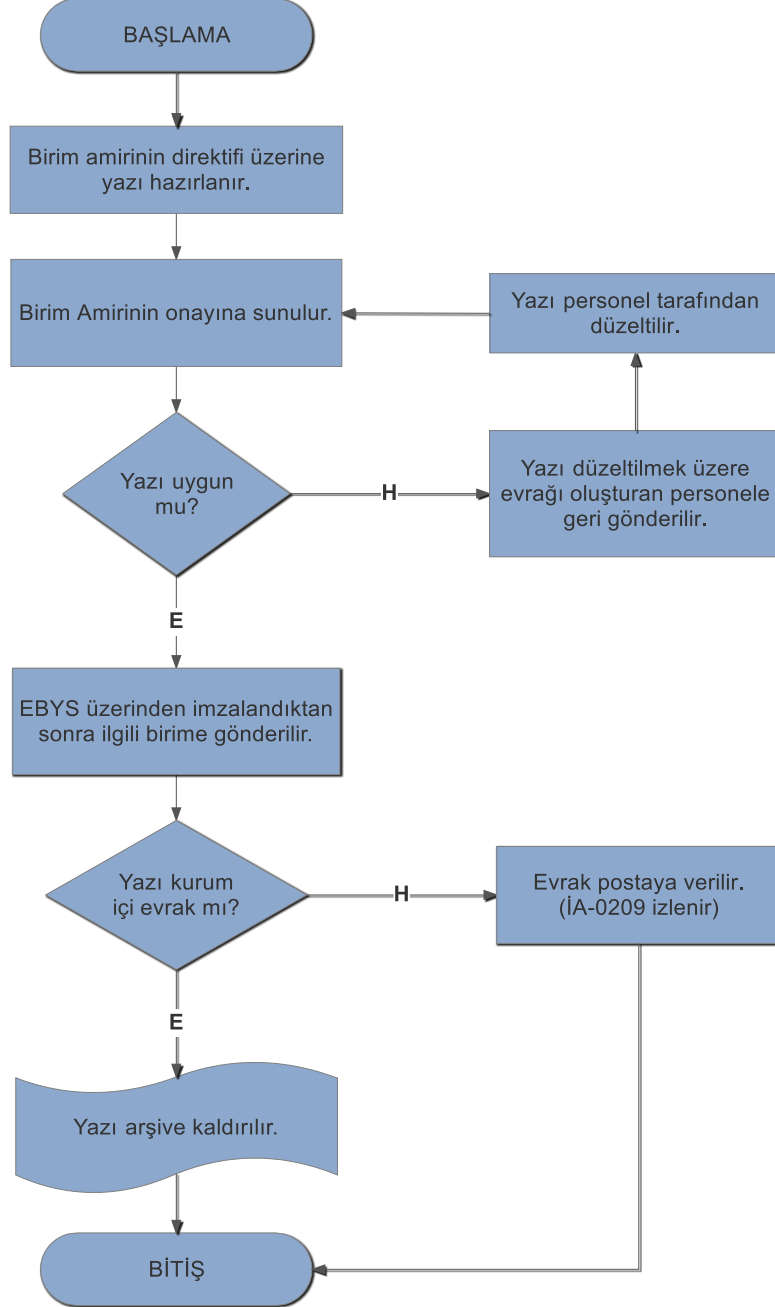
BAŞLAMA

Birim amirinin direktifi üzerine yazı hazırlanır.

Birim Amirinin onayına sunulur.

Yazı personel tarafından düzeltilir.

Yazı uygun mu?

H

Yazı düzeltilmek üzere evrağı oluşturan personele geri gönderilir.

E

EBYS üzerinden imzalandıktan sonra ilgili birime gönderilir.

Yazı kurum içi evrak mı?

H

Evrak postaya verilir. (İA-0209 izlenir)

E

Yazı arşive kaldırılır.

BİTİŞ